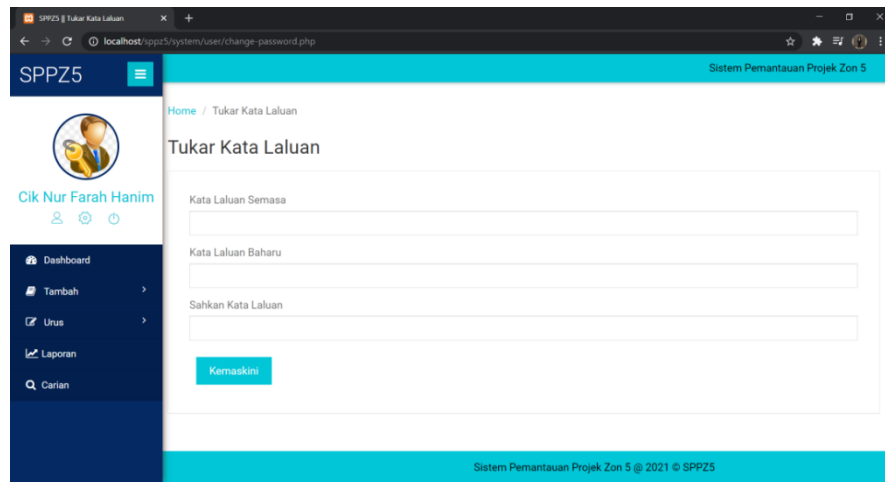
SPPZ5 || Tukar Kata Laluan

localhost/sppz5/system/user/change-password.php

SPPZ5

Sistem Pemantauan Projek Zon 5

Cik Nur Farah Hanim

Dashboard

Tambah

Urus

Laporan

Carian

Home / Tukar Kata Laluan

Tukar Kata Laluan

Kata Laluan Semasa

Kata Laluan Baharu

Sahkan Kata Laluan

Kemaskini

Sistem Pemantauan Projek Zon 5 @ 2021 © SPPZ5